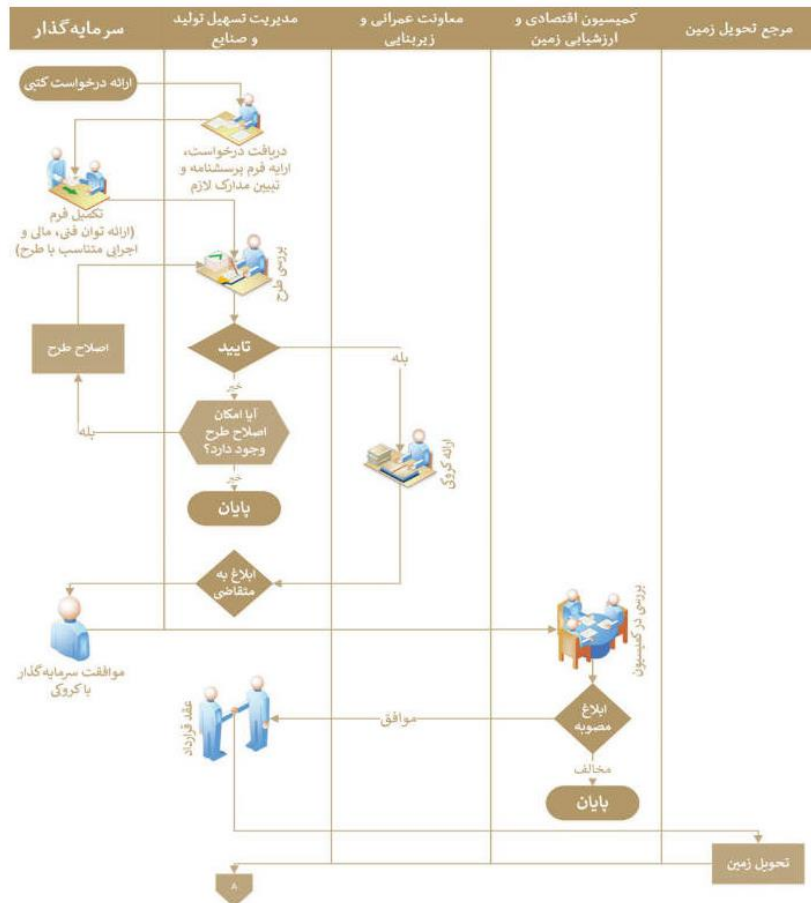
سرمایه‌گذار

مدیریت تسهیل تولید و صنایع

معاونت عمرانی و زیربنایی

کمیسیون اقتصادی و ارزشیابی زمین

مرجع تحویل زمین

ارائه درخواست کتبی

دریافت درخواست، ارائه فرم پرسشنامه و تبیین مدارک لازم

تکمیل فرم (ارائه توان فنی، مالی و اجرایی متناسب با طرح)

بررسی طرح

اصلاح طرح

تایید

بله

خیر

آیا امکان اصلاح طرح وجود دارد؟

بله

خیر

پایان

ارائه کروکی

ابلاغ به متقاضی

موافقت سرمایه‌گذار با کروکی

بررسی در کمیسیون

عقد قرارداد

موافق

ابلاغ مصوبه

مخالف

پایان

تحویل زمین

A